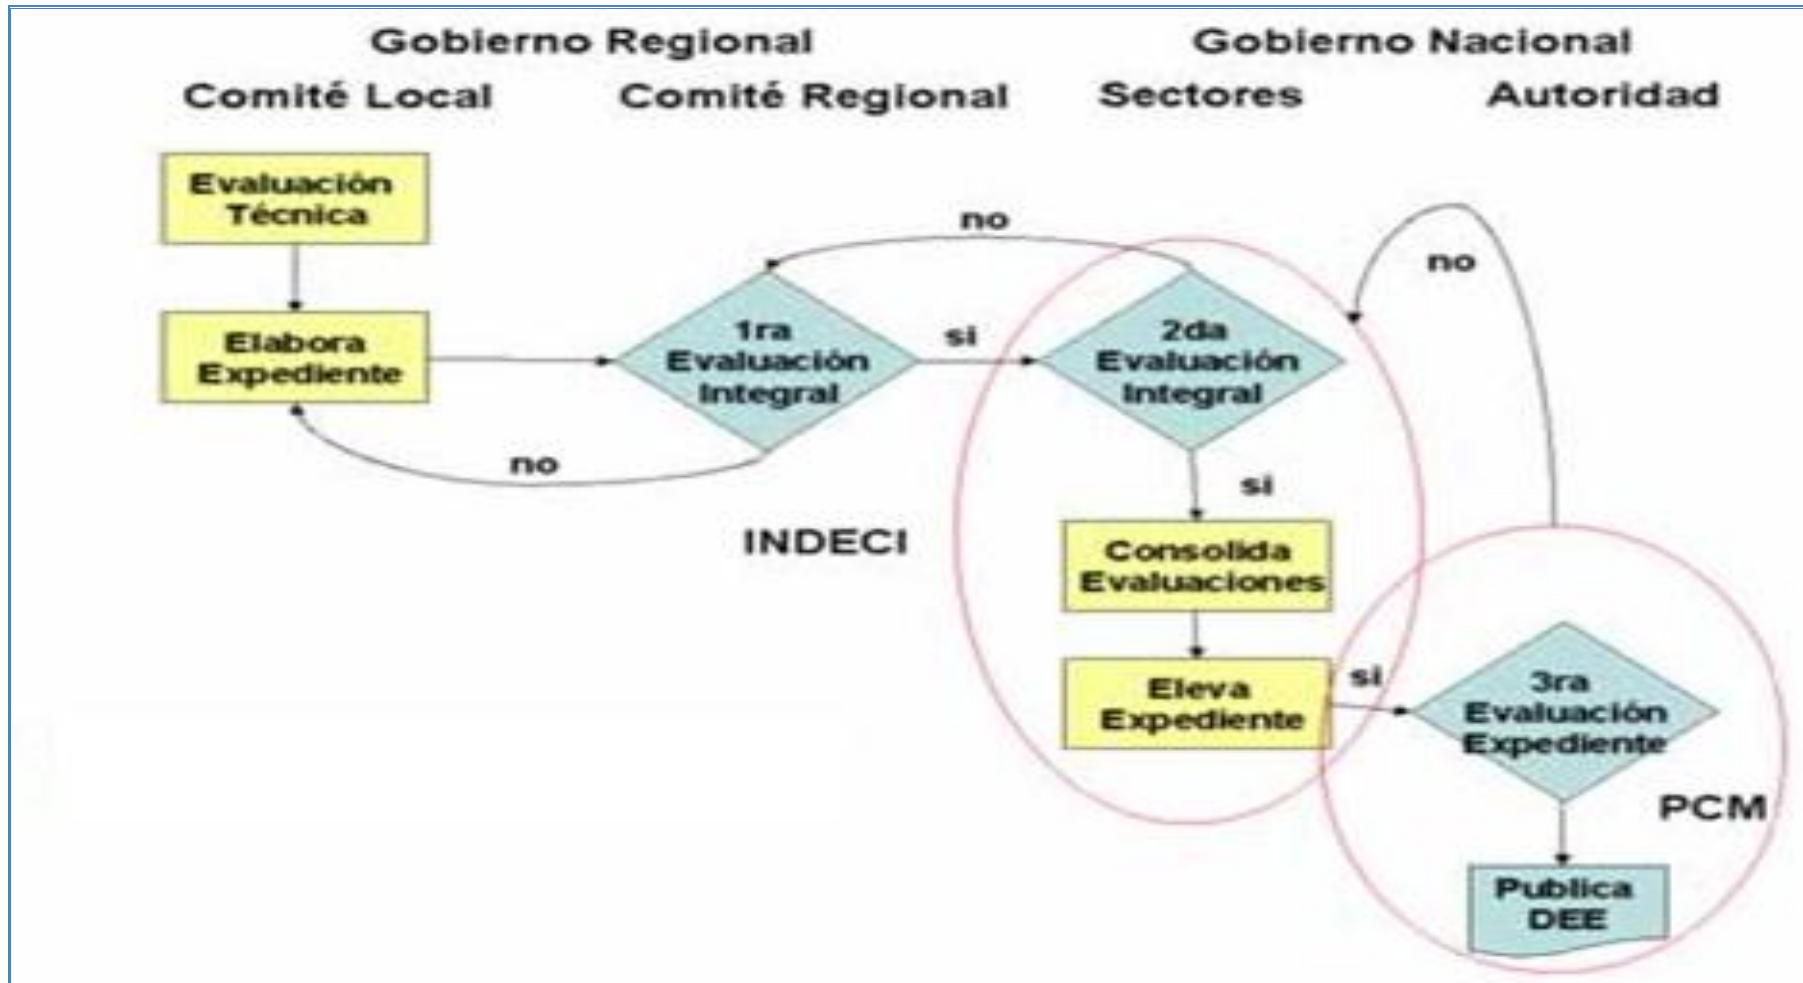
Gobierno Regional

Gobierno Nacional

Comité Local

Comité Regional

Sectores

Autoridad

Evaluación Técnica

Elabora Expediente

1ra Evaluación Integral

no

si

no

2da Evaluación Integral

no

si

INDECI

Consolida Evaluaciones

Eleva Expediente

si

3ra Evaluación Expediente

PCM

Publica DEE